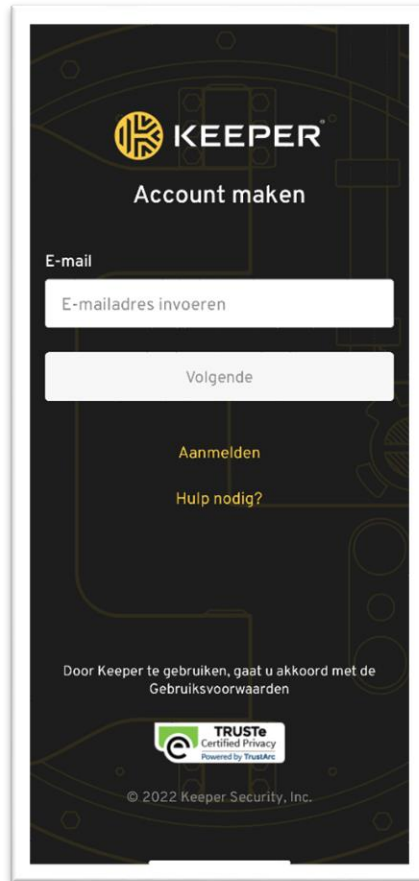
KEEPER®

Account maken

E-mail

E-mailadres invoeren

Volgende

Aanmelden

Hulp nodig?

Door Keeper te gebruiken, gaat u akkoord met de Gebruiksvoorwaarden

TRUSTe
Certified Privacy
Powered by TrustArc

© 2022 Keeper Security, Inc.